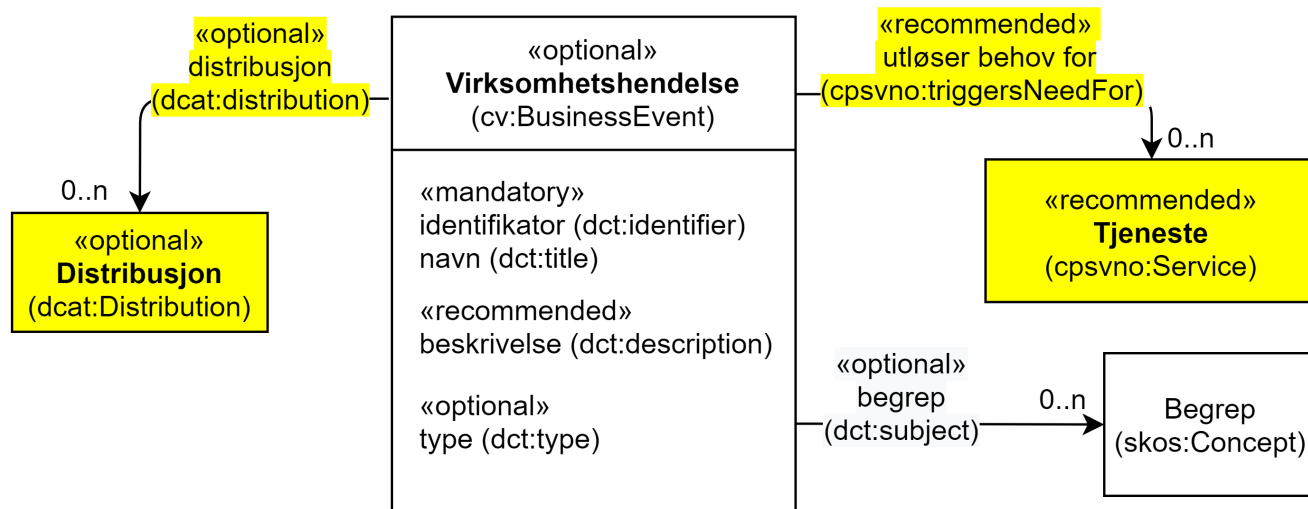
«optional»
distribusjon
(dcat:distribution)

0..n

«optional»
**Distribusjon**
(dcat:Distribution)

«optional»
**Virksomhetshendelse**
(cv:BusinessEvent)

«mandatory»
identifikator (dct:identifier)
navn (dct:title)

«recommended»
beskrivelse (dct:description)

«optional»
type (dct:type)

«recommended»
utløser behov for
(cpsvno:triggersNeedFor)

0..n

«recommended»
**Tjeneste**
(cpsvno:Service)

«optional»
begrep
(dct:subject)

0..n

Begrep
(skos:Concept)